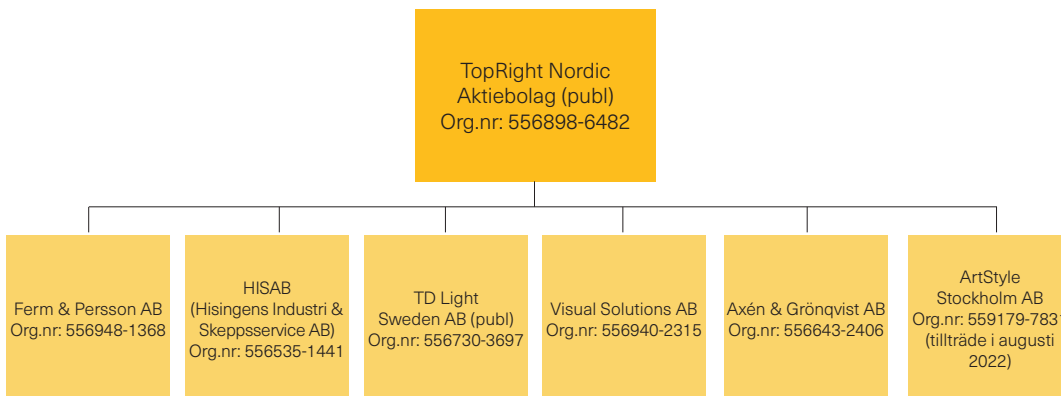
TopRight Nordic Aktiebolag (publ)
Org.nr: 556898-6482

Ferm & Persson AB
Org.nr: 556948-1368

HISAB
(Hisingens Industri & Skeppsservice AB)
Org.nr: 556535-1441

TD Light Sweden AB (publ)
Org.nr: 556730-3697

Visual Solutions AB
Org.nr: 556940-2315

Axén & Grönqvist AB
Org.nr: 556643-2406

ArtStyle Stockholm AB
Org.nr: 559179-783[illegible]
(tillträde i augusti 2022)